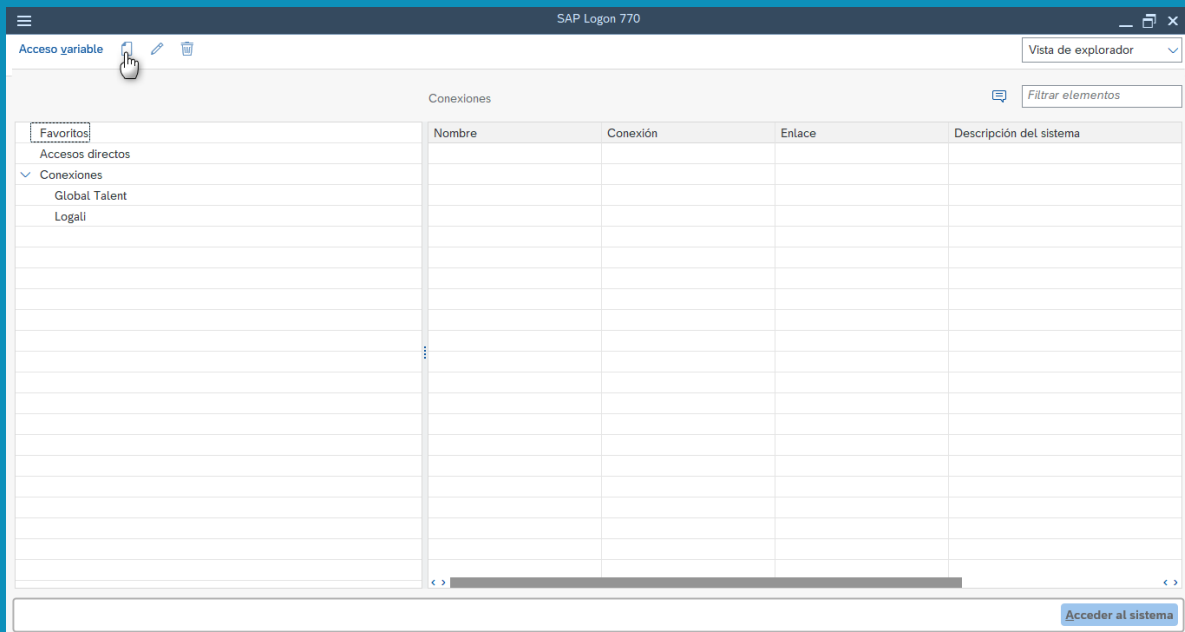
SAP Logon 770

Acceso variable

Vista de explorador

Conexiones

Filtrar elementos

Favoritos
Accesos directos
Conexiones
Global Talent
Logali

| Nombre | Conexión | Enlace | Descripción del sistema |
|---|---|---|---|

Acceder al sistema